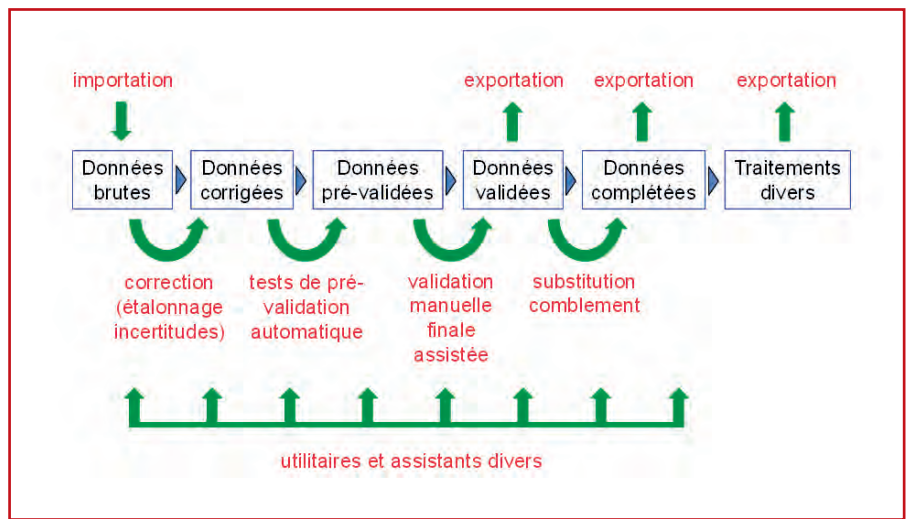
importation

exportation

exportation

exportation

Données brutes

Données corrigées

Données pré-validées

Données validées

Données complétées

Traitements divers

correction (étalonnage incertitudes)

tests de pré-validation automatique

validation manuelle finale assistée

substitution comblement

utilitaires et assistants divers